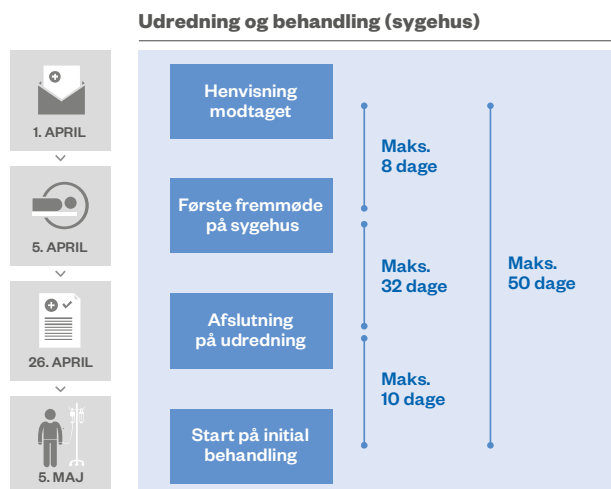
Udredning og behandling (sygehus)

1. APRIL

5. APRIL

26. APRIL

5. MAJ

Henvisning modtaget

Første fremmøde på sygehus

Afslutning på udredning

Start på initial behandling

Maks. 8 dage

Maks. 32 dage

Maks. 10 dage

Maks. 50 dage